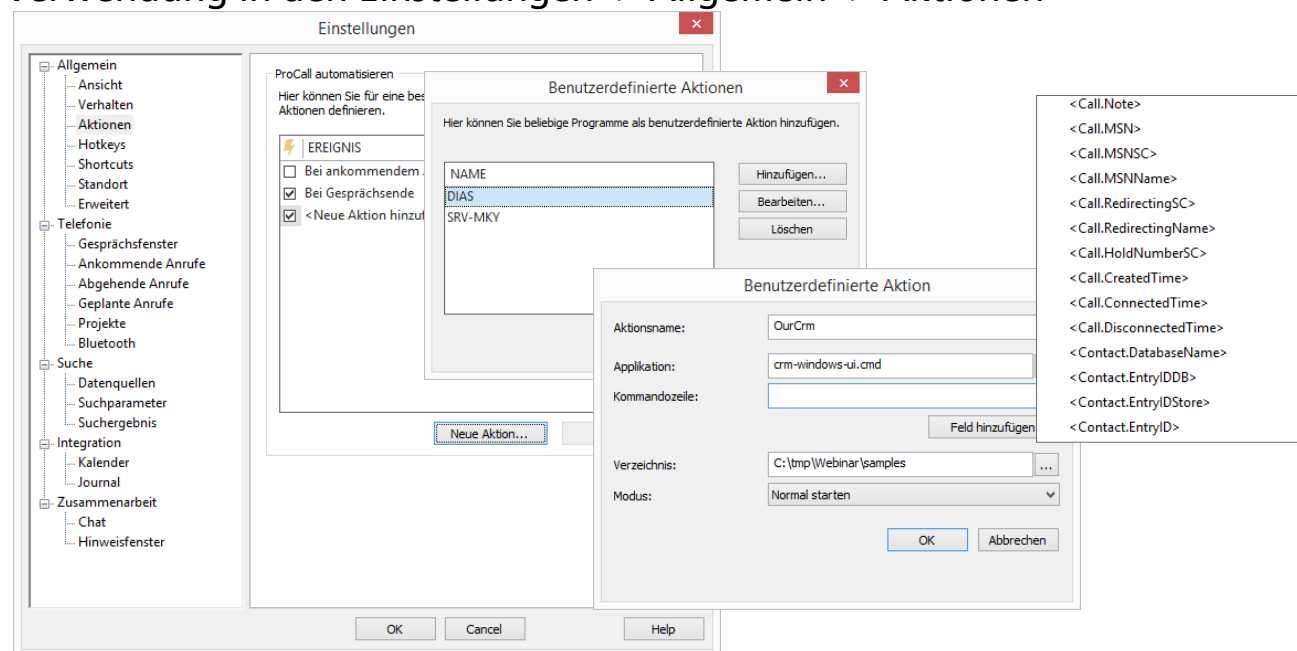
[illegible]

Einstellungen

Allgemein
Ansicht
Verhalten
Aktionen
Hotkeys
Shortcuts
Standort
Erweitert
Telefonie
Gesprächsfenster
Ankommende Anrufe
Abgehende Anrufe
Geplante Anrufe
Projekte
Bluetooth
Suche
Datenquellen
Suchparameter
Suchergebnis
Integration
Kalender
Journal
Zusammenarbeit
Chat
Hinweisfenster

ProCall automatisieren
Hier können Sie für eine bes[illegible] Aktionen definieren.

EREIGNIS
Bei ankommendem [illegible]
Bei Gesprächsende
<Neue Aktion hinzu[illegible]

Neue Aktion...

OK
Cancel
Help

Benutzerdefinierte Aktionen
Hier können Sie beliebige Programme als benutzerdefinierte Aktion hinzufügen.

NAME
DIAS
SRV-MKY

Hinzufügen...
Bearbeiten...
Löschen

Benutzerdefinierte Aktion
Aktionsname: OurCrm
Applikation: crm-windows-ui.cmd
Kommandozeile:
Feld hinzufügen
Verzeichnis: C:\tmp\Webinar\samples ...
Modus: Normal starten
OK
Abbrechen

<Call.Note>
<Call.MSN>
<Call.MSNSC>
<Call.MSNName>
<Call.RedirectingSC>
<Call.RedirectingName>
<Call.HoldNumberSC>
<Call.CreatedTime>
<Call.ConnectedTime>
<Call.DisconnectedTime>
<Contact.DatabaseName>
<Contact.EntryIDDB>
<Contact.EntryIDStore>
<Contact.EntryID>